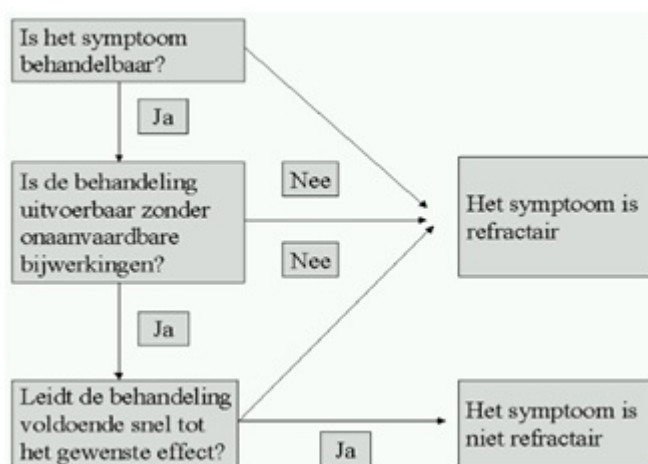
Is het symptoom behandelbaar?

Ja

Is de behandeling uitvoerbaar zonder onaanvaardbare bijwerkingen?

Nee

Nee

Het symptoom is refractair

Ja

Leidt de behandeling voldoende snel tot het gewenste effect?

Ja

Het symptoom is niet refractair